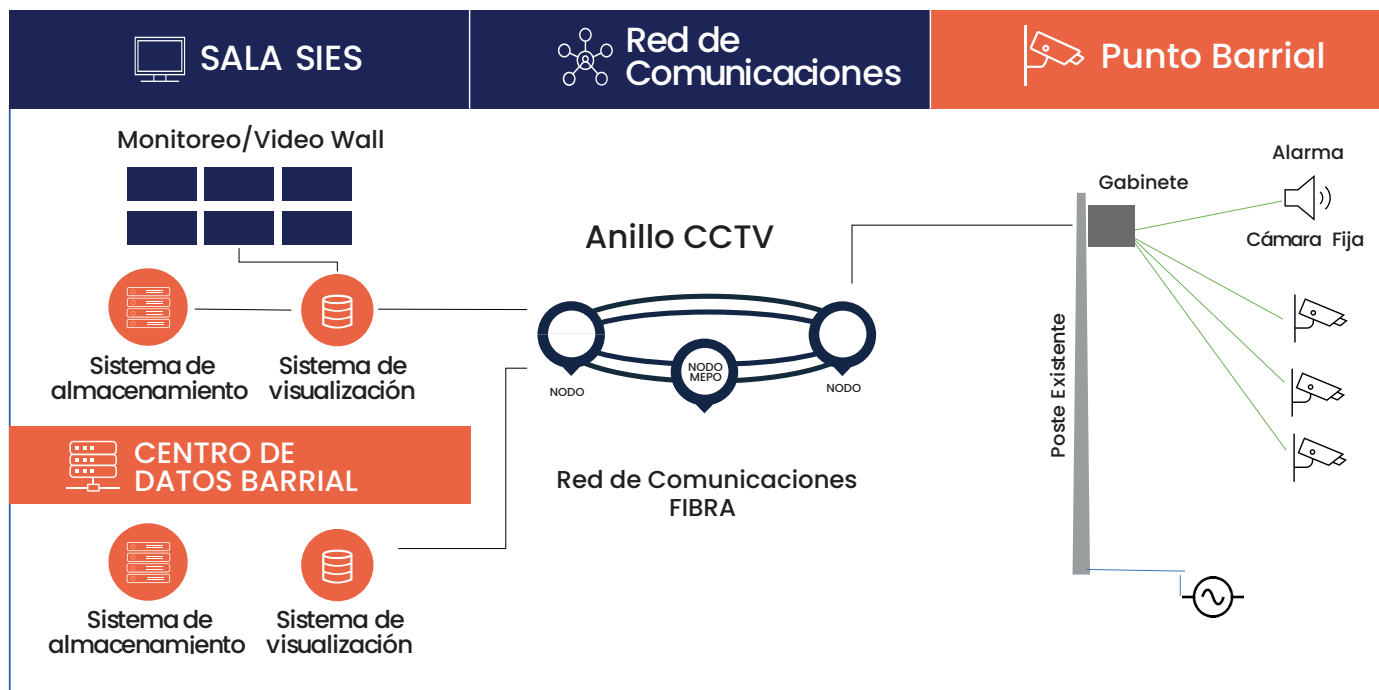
SALA SIES

Red de Comunicaciones

Punto Barrial

Monitoreo/Video Wall

Sistema de almacenamiento

Sistema de visualización

CENTRO DE DATOS BARRIAL

Sistema de almacenamiento

Sistema de visualización

Anillo CCTV

NODO

NODO MEPO

NODO

Red de Comunicaciones FIBRA

Gabinete

Alarma

Cámara Fija

Poste Existente